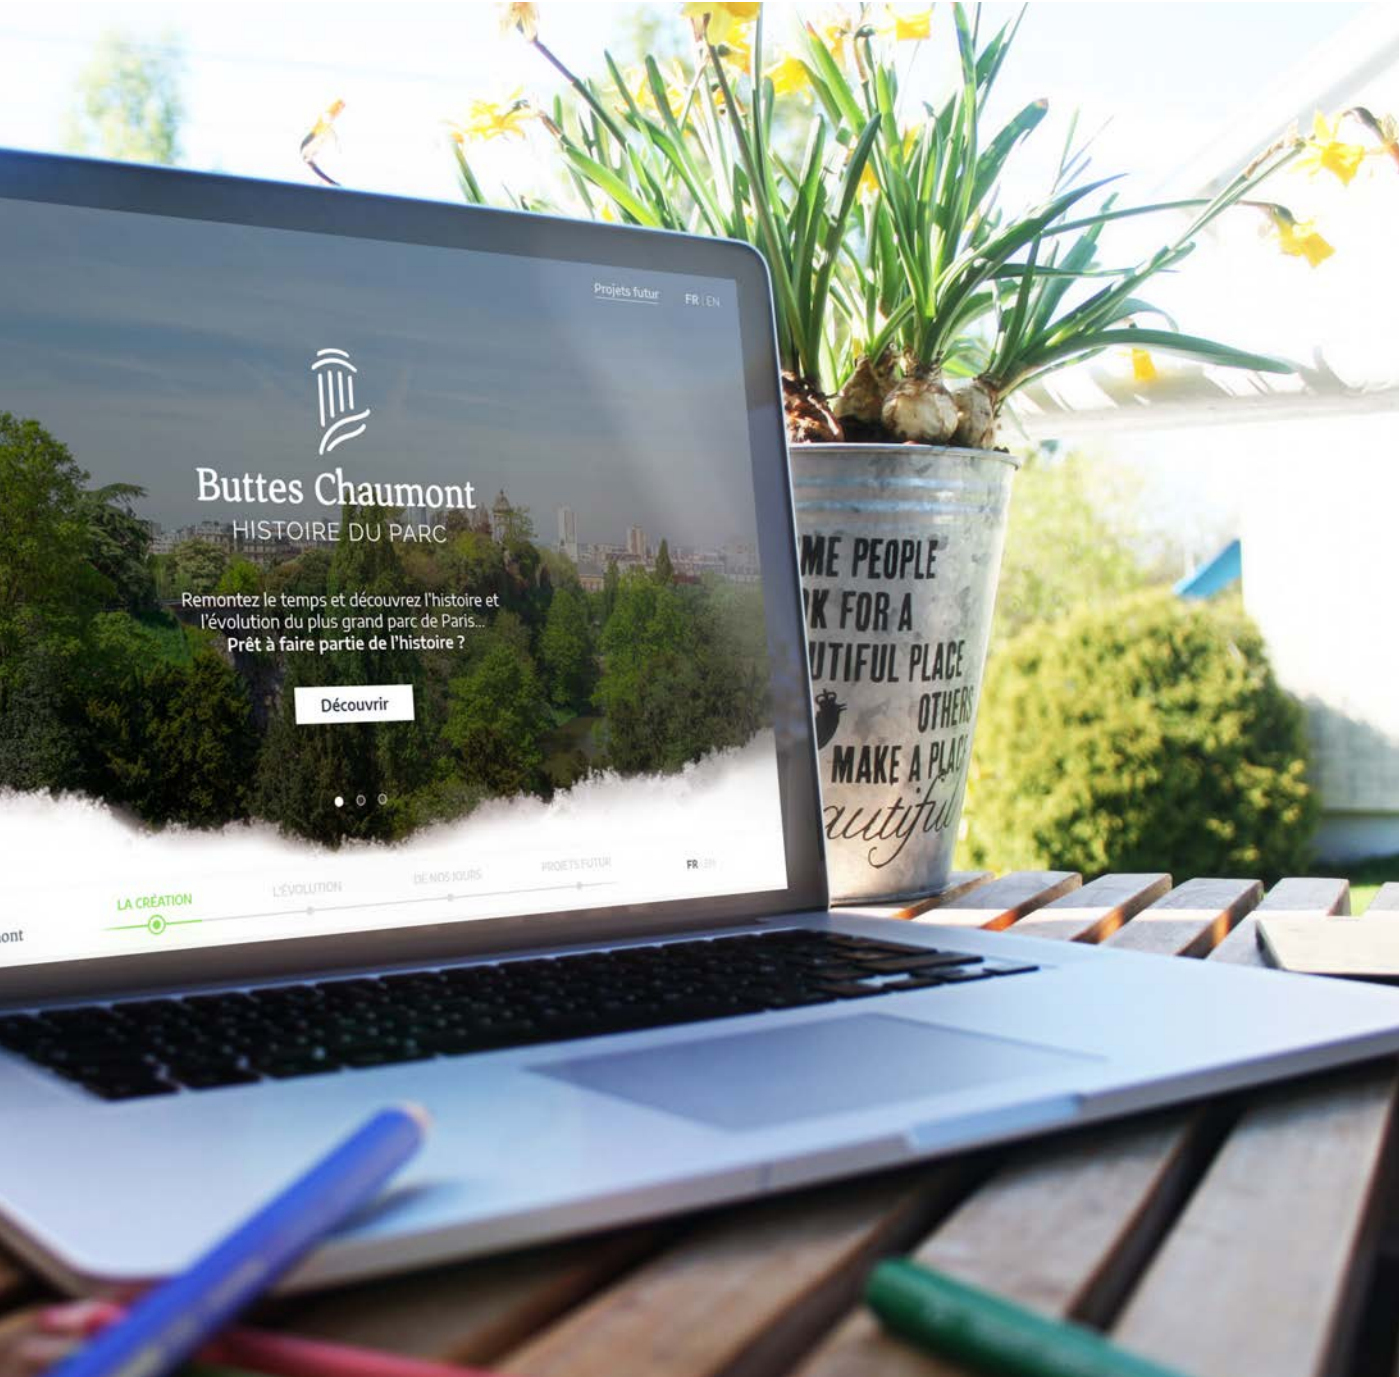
Projets futur FR | EN

Buttes Chaumont
HISTOIRE DU PARC

Remontez le temps et découvrez l'histoire et l'évolution du plus grand parc de Paris...
Prêt à faire partie de l'histoire ?

Découvrir

ont LA CRÉATION L'ÉVOLUTION DE NOS JOURS PROJETS FUTUR FR | EN

ME PEOPLE
K FOR A
UTIFUL PLACE
OTHERS
MAKE A PLAC
autiful